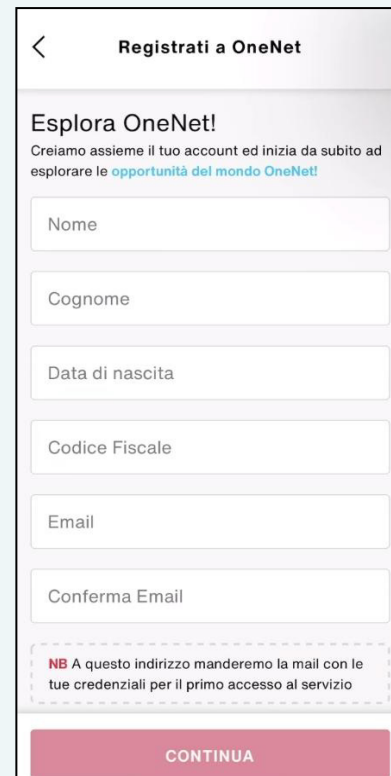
<

Registrati a OneNet

Esplora OneNet!

Creiamo assieme il tuo account ed inizia da subito ad esplorare le opportunità del mondo OneNet!

Nome

Cognome

Data di nascita

Codice Fiscale

Email

Conferma Email

NB A questo indirizzo manderemo la mail con le tue credenziali per il primo accesso al servizio

CONTINUA